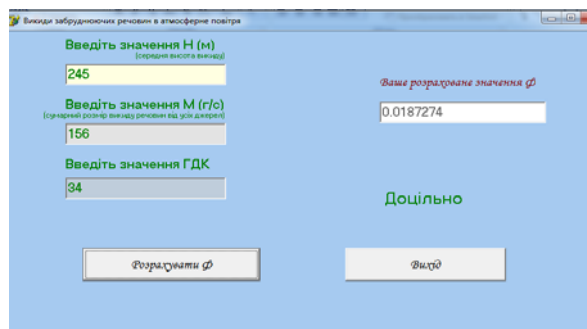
Викиди забруднюючих речовин в атмосферне повітря

Введіть значення Н (м)
(середня висота викиду)
245

Введіть значення М (г/с)
(сумарний розмір викиду речовин від усіх джерел)
156

Введіть значення ГДК
34

Ваше розраховане значення Ф
0.0187274

Доцільно

Розрахувати Ф

Вихід